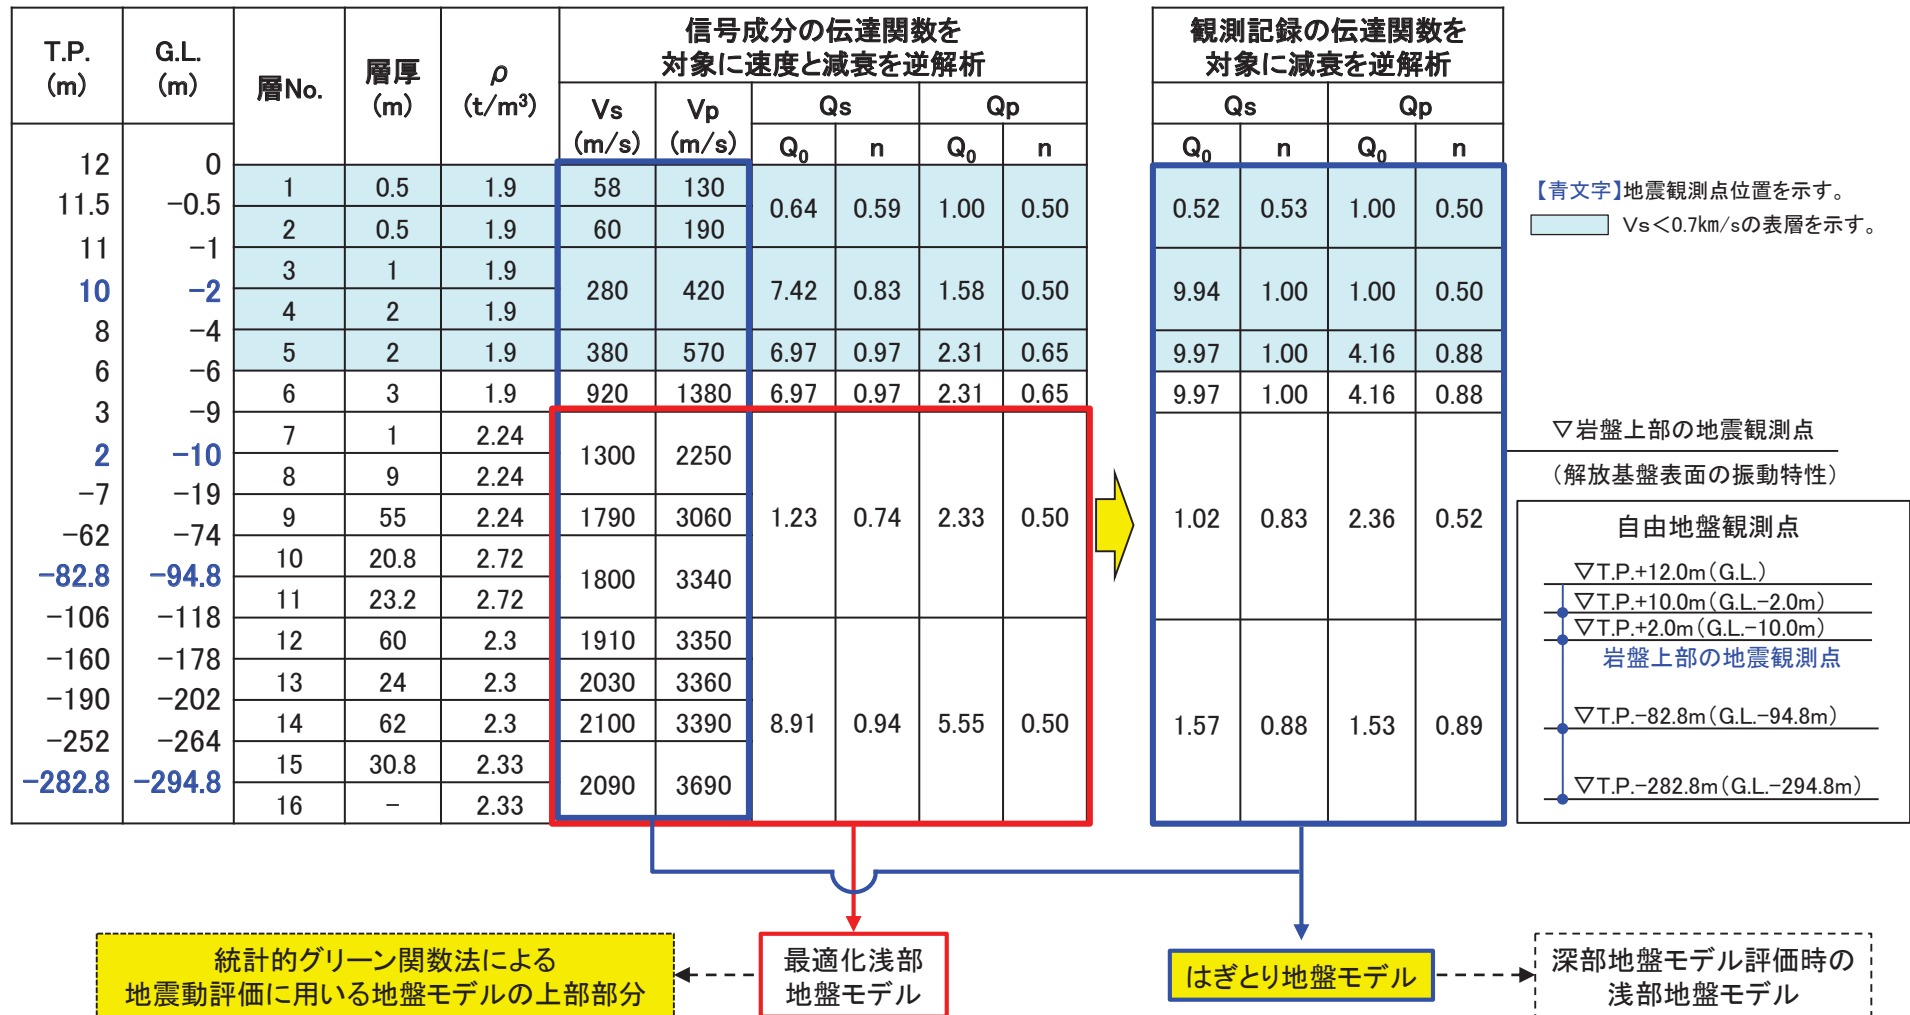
| T.P. (m) | G.L. (m) | 層No. | 層厚 (m) | $\rho$ (t/m³) | Vs (m/s) | Vp (m/s) | Qs $Q_0$ | Qs n | Qp $Q_0$ | Qp n | Qs $Q_0$ | Qs n | Qp $Q_0$ | Qp n |
|---|---|---|---|---|---|---|---|---|---|---|---|---|---|---|
| 12 | 0 | | | | | | | | | | | | | |
| 11.5 | −0.5 | 1 | 0.5 | 1.9 | 58 | 130 | 0.64 | 0.59 | 1.00 | 0.50 | 0.52 | 0.53 | 1.00 | 0.50 |
| 11 | −1 | 2 | 0.5 | 1.9 | 60 | 190 | | | | | | | | |
| 10 | −2 | 3 | 1 | 1.9 | 280 | 420 | 7.42 | 0.83 | 1.58 | 0.50 | 9.94 | 1.00 | 1.00 | 0.50 |
| 8 | −4 | 4 | 2 | 1.9 | | | | | | | | | | |
| 6 | −6 | 5 | 2 | 1.9 | 380 | 570 | 6.97 | 0.97 | 2.31 | 0.65 | 9.97 | 1.00 | 4.16 | 0.88 |
| 3 | −9 | 6 | 3 | 1.9 | 920 | 1380 | 6.97 | 0.97 | 2.31 | 0.65 | 9.97 | 1.00 | 4.16 | 0.88 |
| 2 | −10 | 7 | 1 | 2.24 | 1300 | 2250 | 1.23 | 0.74 | 2.33 | 0.50 | 1.02 | 0.83 | 2.36 | 0.52 |
| −7 | −19 | 8 | 9 | 2.24 | | | | | | | | | | |
| −62 | −74 | 9 | 55 | 2.24 | 1790 | 3060 | | | | | | | | |
| −82.8 | −94.8 | 10 | 20.8 | 2.72 | 1800 | 3340 | | | | | | | | |
| −106 | −118 | 11 | 23.2 | 2.72 | | | | | | | | | | |
| −160 | −178 | 12 | 60 | 2.3 | 1910 | 3350 | 8.91 | 0.94 | 5.55 | 0.50 | 1.57 | 0.88 | 1.53 | 0.89 |
| −190 | −202 | 13 | 24 | 2.3 | 2030 | 3360 | | | | | | | | |
| −252 | −264 | 14 | 62 | 2.3 | 2100 | 3390 | | | | | | | | |
| −282.8 | −294.8 | 15 | 30.8 | 2.33 | 2090 | 3690 | | | | | | | | |
| | | 16 | − | 2.33 | | | | | | | | | | |

信号成分の伝達関数を対象に速度と減衰を逆解析

観測記録の伝達関数を対象に減衰を逆解析

【青文字】地震観測点位置を示す。
Vs＜0.7km/sの表層を示す。

▽岩盤上部の地震観測点
（解放基盤表面の振動特性）

自由地盤観測点
▽T.P.+12.0m（G.L.）
▽T.P.+10.0m（G.L.−2.0m）
▽T.P.+2.0m（G.L.−10.0m）
岩盤上部の地震観測点
▽T.P.−82.8m（G.L.−94.8m）
▽T.P.−282.8m（G.L.−294.8m）

統計的グリーン関数法による地震動評価に用いる地盤モデルの上部部分

最適化浅部地盤モデル

はぎとり地盤モデル

深部地盤モデル評価時の浅部地盤モデル